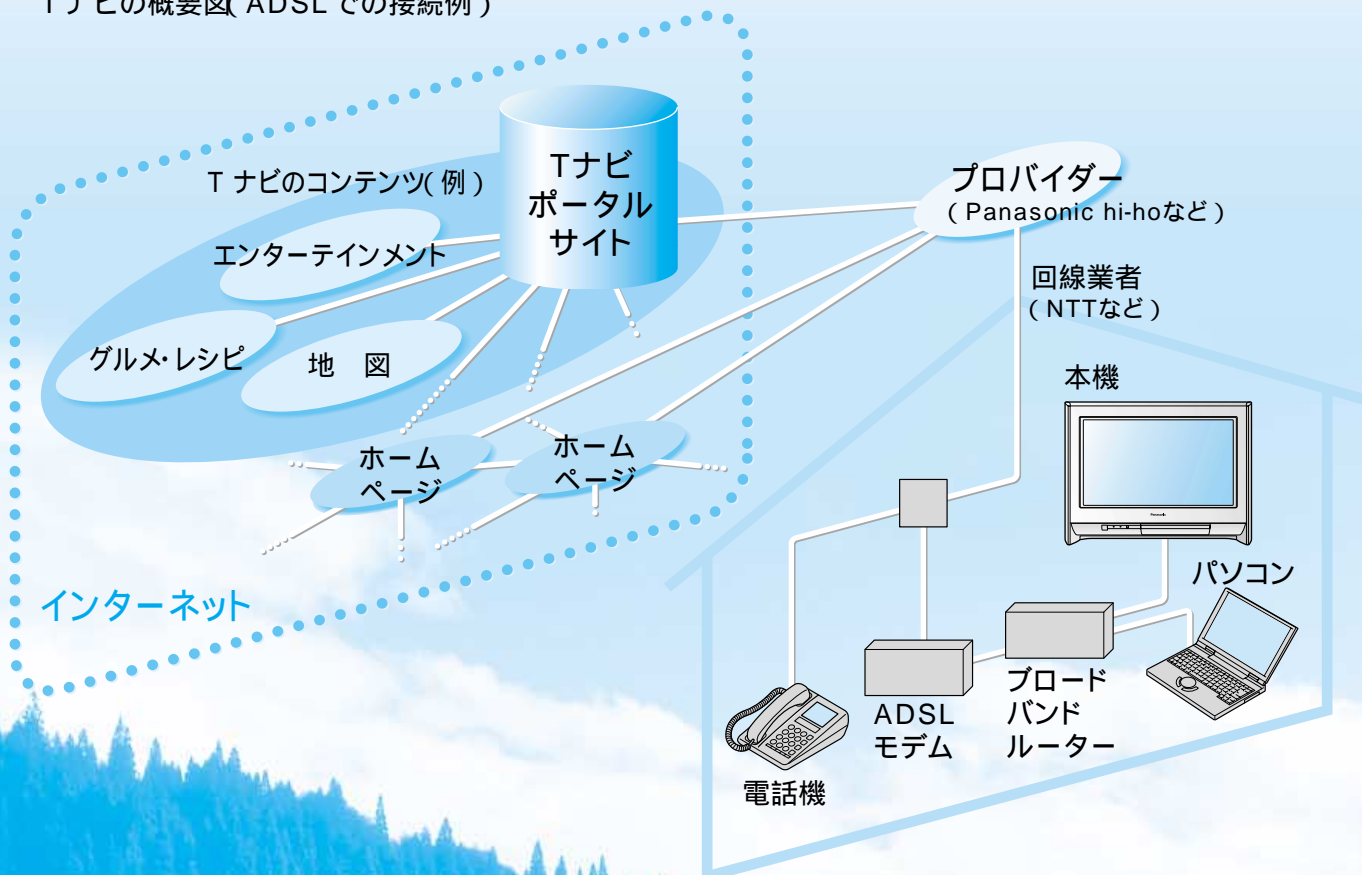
Tナビの概要図( ADSL での接続例 )

Tナビ ポータル サイト

T ナビのコンテンツ( 例 )

エンターテインメント

グルメ・レシピ

地　図

ホーム ページ

ホーム ページ

インターネット

プロバイダー
( Panasonic hi-hoなど )

回線業者
( NTTなど )

本機

Panasonic

パソコン

ADSL モデム

ブロード バンド ルーター

電話機